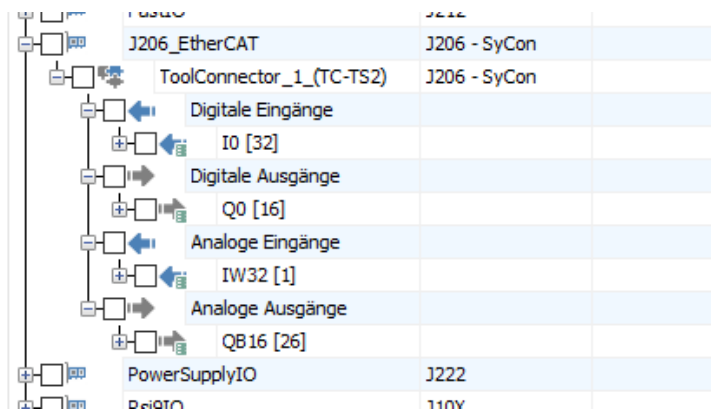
| | |
|---|---|
| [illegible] | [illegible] |
| J206_EtherCAT | J206 - SyCon |
| ToolConnector_1_(TC-TS2) | J206 - SyCon |
| Digitale Eingänge | |
| I0 [32] | |
| Digitale Ausgänge | |
| Q0 [16] | |
| Analoge Eingänge | |
| IW32 [1] | |
| Analoge Ausgänge | |
| QB16 [26] | |
| PowerSupplyIO | J222 |
| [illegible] | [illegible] |